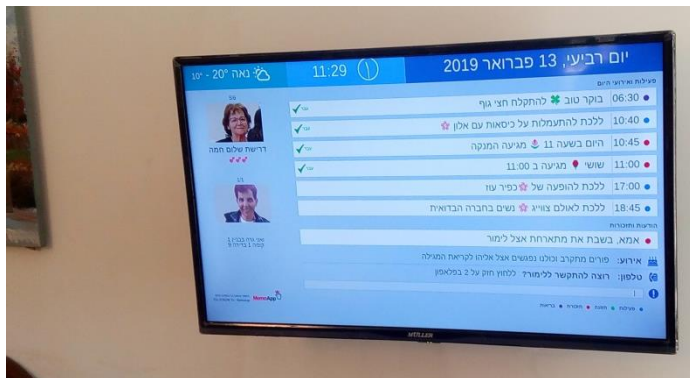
יום רביעי, 13 פברואר 2019

11:29

נאה 20° - 10°

פעילות ואירועי היום

06:30 בוקר טוב להתקלח חצי גוף

10:40 ללכת להתעמלות על כיסאות עם אלון

10:45 היום בשעה 11 מגיעה המטפלת

11:00 שושי מגיעה ב 11:00

17:00 ללכת להופעה של כפיר עוז

18:45 ללכת לאולם צוויג נשים בחברה הבדואית

הודעות ותזכורות

אמא, בשבת אם מתארחת אצל לימור

אירוע: פורים מתקרב וכולנו נפגשים אצל אליהו לקריאת המגילה

טלפון: רוצה להתקשר לל'מורן' לבזוז חוק על 2 בפלאפון

דרישת שלום חמה

MemoApp